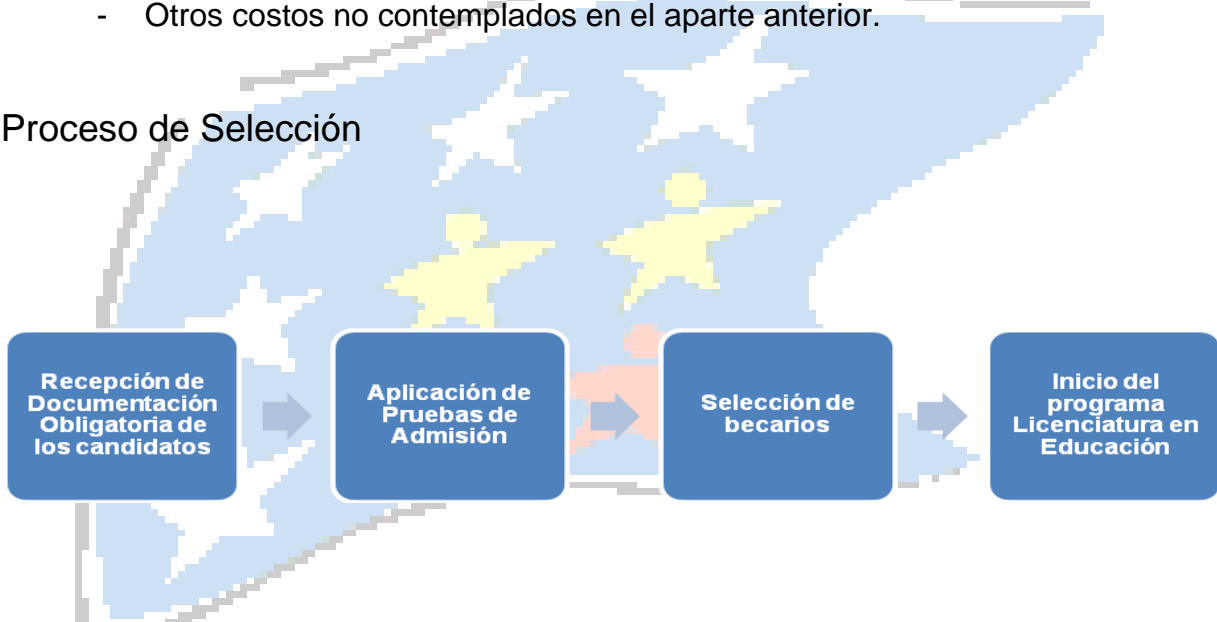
- Otros costos no contemplados en el aparte anterior.

Proceso de Selección

Recepción de Documentación Obligatoria de los candidatos

Aplicación de Pruebas de Admisión

Selección de becarios

Inicio del programa Licenciatura en Educación